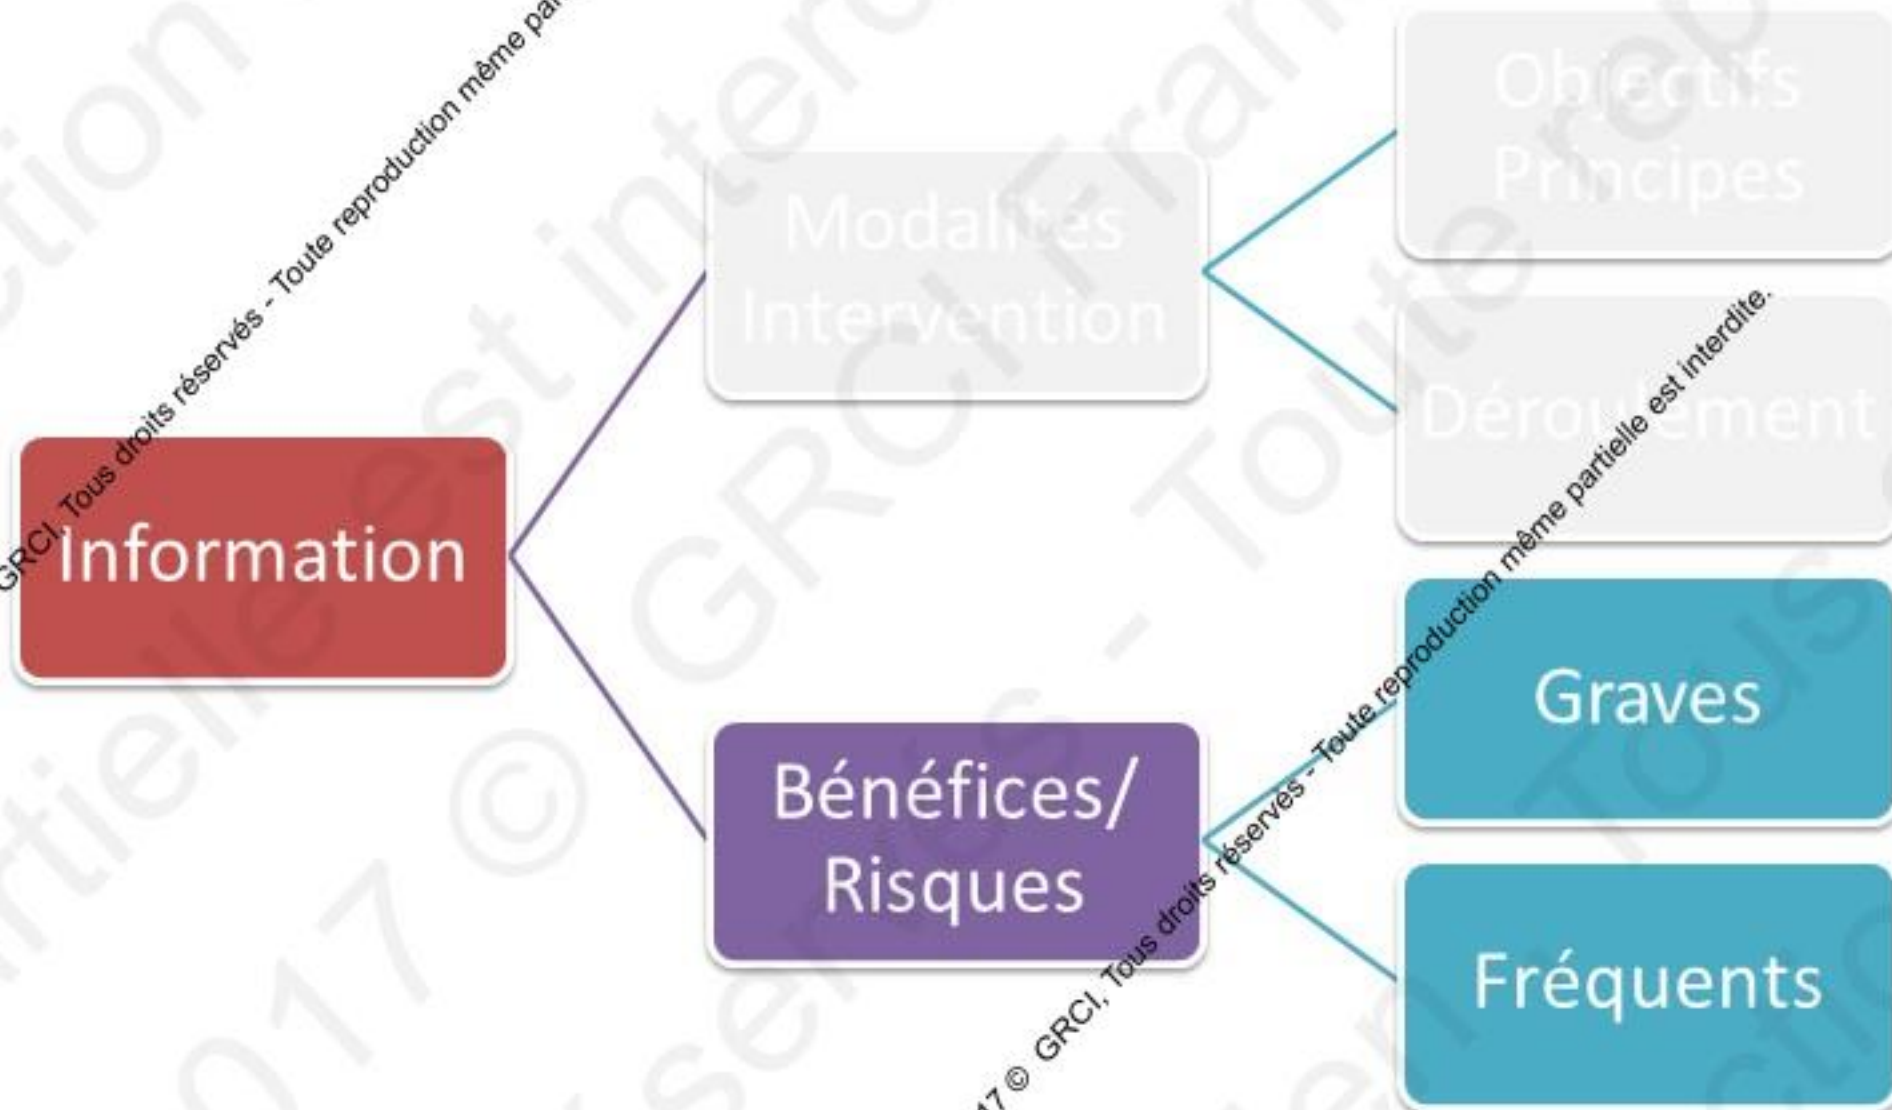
Information

Modalités Intervention

Objectifs Principes

Déroulement

Bénéfices/ Risques

Graves

Fréquents

GRCI, Tous droits réservés - Toute reproduction même pa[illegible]

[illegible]17 © GRCI, Tous droits réservés - Toute reproduction même partielle est interdite.

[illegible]tion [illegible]tielle est interd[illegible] 2017 © GRCI France - Tous droits réservés - Toute reproduction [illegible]